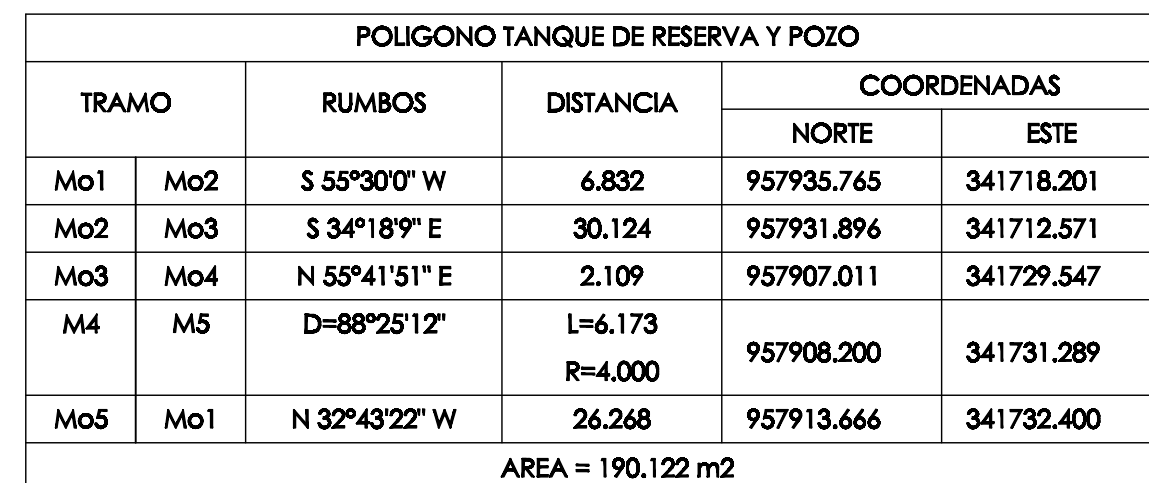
POLIGONO TANQUE DE RESERVA Y POZO

| TRAMO | | RUMBOS | DISTANCIA | COORDENADAS | |
|---|---|---|---|---|---|
| | | | | NORTE | ESTE |
| Mo1 | Mo2 | S 55°30'0" W | 6.832 | 957935.765 | 341718.201 |
| Mo2 | Mo3 | S 34°18'9" E | 30.124 | 957931.896 | 341712.571 |
| Mo3 | Mo4 | N 55°41'51" E | 2.109 | 957907.011 | 341729.547 |
| M4 | M5 | D=88°25'12" | L=6.173 R=4.000 | 957908.200 | 341731.289 |
| Mo5 | Mo1 | N 32°43'22" W | 26.268 | 957913.666 | 341732.400 |

AREA = 190.122 m2